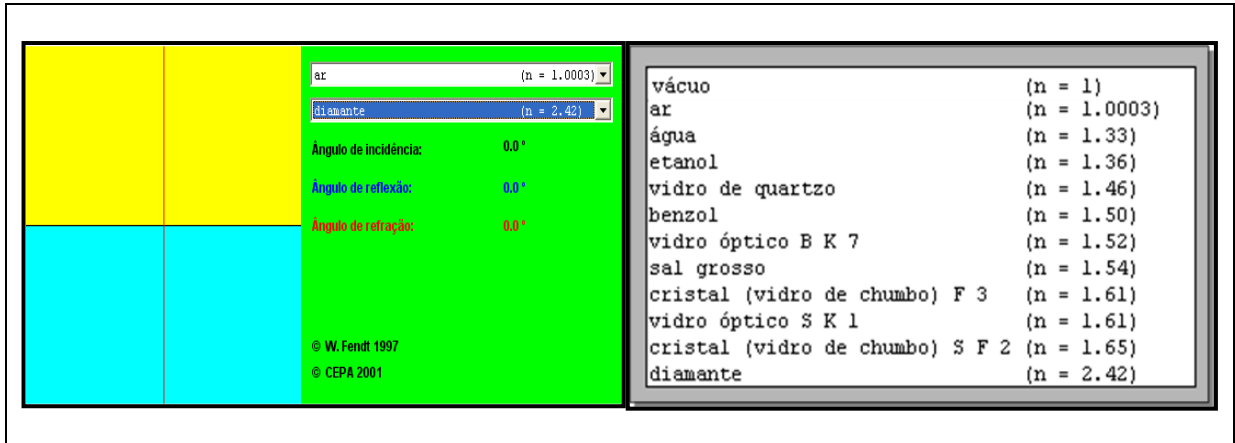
ar (n = 1.0003)

diamante (n = 2.42)

Ângulo de incidência: 0.0 °

Ângulo de reflexão: 0.0 °

Ângulo de refração: 0.0 °

© W. Fendt 1997

© CEPA 2001

| | |
|---|---|
| vácuo | (n = 1) |
| ar | (n = 1.0003) |
| água | (n = 1.33) |
| etanol | (n = 1.36) |
| vidro de quartzo | (n = 1.46) |
| benzol | (n = 1.50) |
| vidro óptico B K 7 | (n = 1.52) |
| sal grosso | (n = 1.54) |
| cristal (vidro de chumbo) F 3 | (n = 1.61) |
| vidro óptico S K 1 | (n = 1.61) |
| cristal (vidro de chumbo) S F 2 | (n = 1.65) |
| diamante | (n = 2.42) |